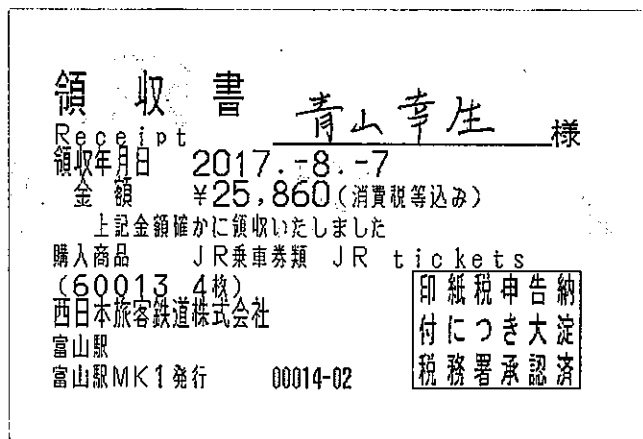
領　収　書　青山幸生　様
Receipt
領収年月日　2017.-8.-7
金　額　¥25,860（消費税等込み）
上記金額確かに領収いたしました
購入商品　ＪＲ乗車券類　ＪＲ　tickets
(60013　4枚)
西日本旅客鉄道株式会社
富山駅
富山駅ＭＫ１発行　00014-02

印紙税申告納
付につき大淀
税務署承認済